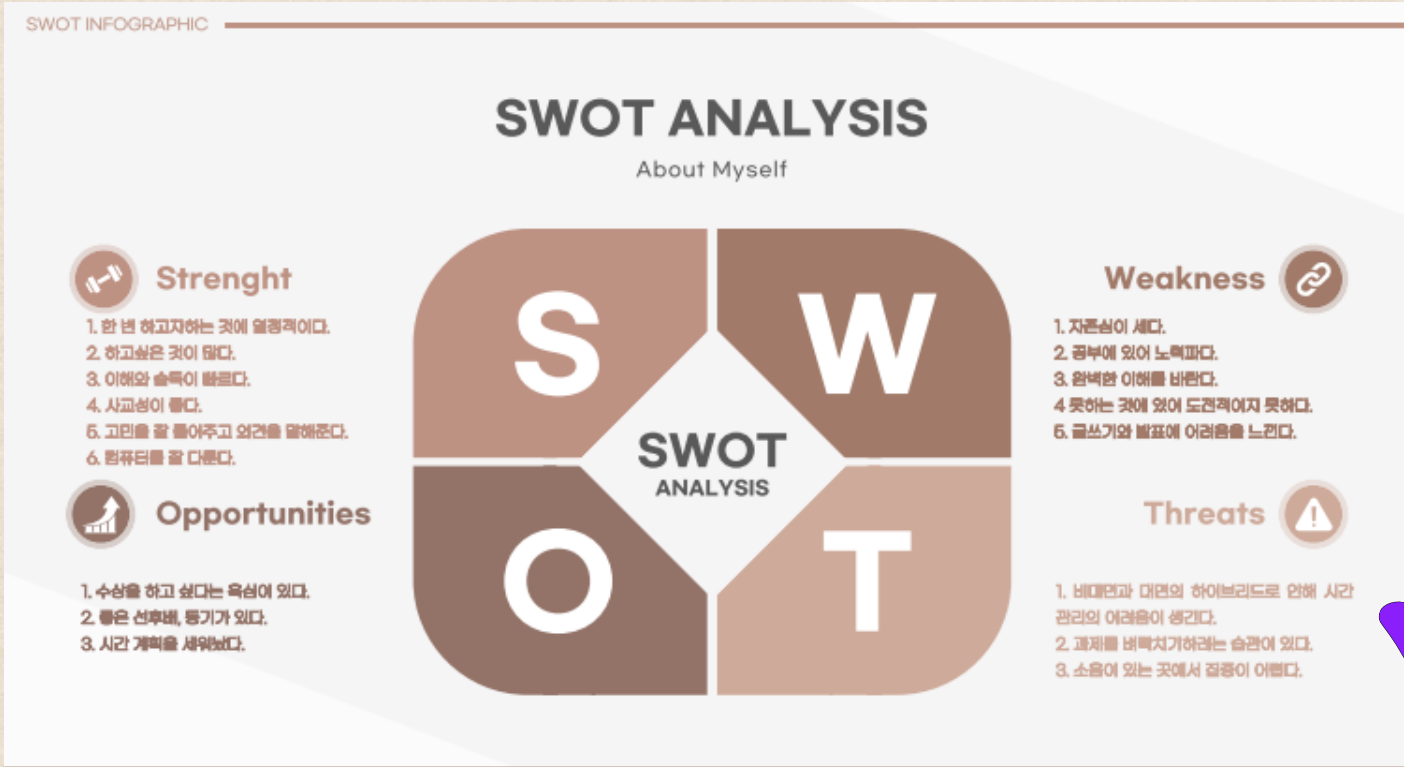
SWOT INFOGRAPHIC

SWOT ANALYSIS

About Myself

Strenght

1. 한 번 하고자하는 것에 열정적이다.
2. 하고싶은 것이 많다.
3. 이해와 습득이 빠르다.
4. 사교성이 좋다.
5. 고민을 잘 들어주고 의견을 말해준다.
6. 컴퓨터를 잘 다룬다.

Weakness

1. 자존심이 세다.
2. 공부에 있어 노력파다.
3. 완벽한 이해를 바란다.
4 못하는 것에 있어 도전적이지 못하다.
5. 글쓰기와 발표에 어려움을 느낀다.

S

W

SWOT
ANALYSIS

O

T

Opportunities

1. 수상을 하고 싶다는 욕심이 있다.
2. 좋은 선후배, 동기가 있다.
3. 시간 계획을 세워봤다.

Threats

1. 비대면과 대면의 하이브리드로 인해 시간 관리의 어려움이 생긴다.
2. 과제를 벼락치기하려는 습관이 있다.
3. 소음이 있는 곳에서 집중이 어렵다.